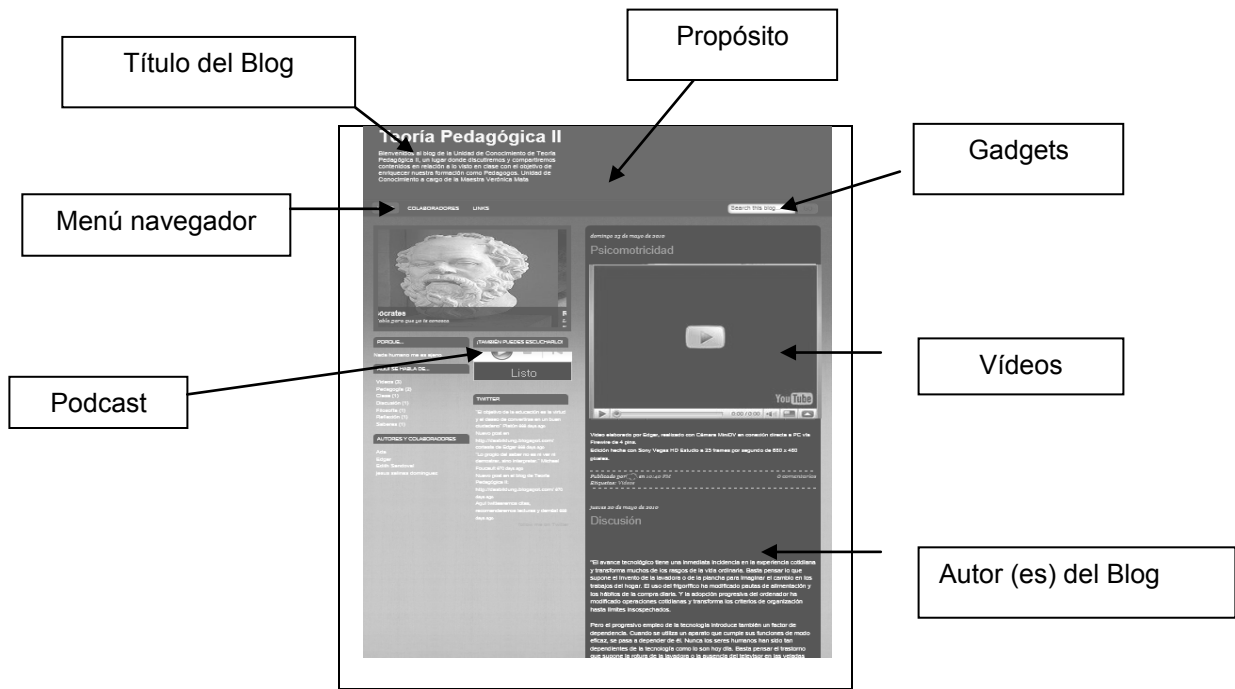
Título del Blog

Propósito

Gadgets

Menú navegador

Vídeos

Podcast

Autor (es) del Blog

Teoría Pedagógica II

Bienvenidos al blog de la Unidad de Conocimiento de Teoría Pedagógica II, un lugar donde discutiremos y compartiremos contenidos en relación a lo visto en clase con el objetivo de enriquecer nuestra formación como Pedagogos. Unidad de Conocimiento a cargo de la Maestra Verónica Mata

COLABORADORES LINKS

Search this blog

domingo 23 de mayo de 2010

Psicomotricidad

ócrates

PORQUE...

¡TAMBIÉN PUEDES ESCUCHARLO!

Listo

TWITTER

AUTORES Y COLABORADORES

YouTube

0:00 / 0:00

Discusión

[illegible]